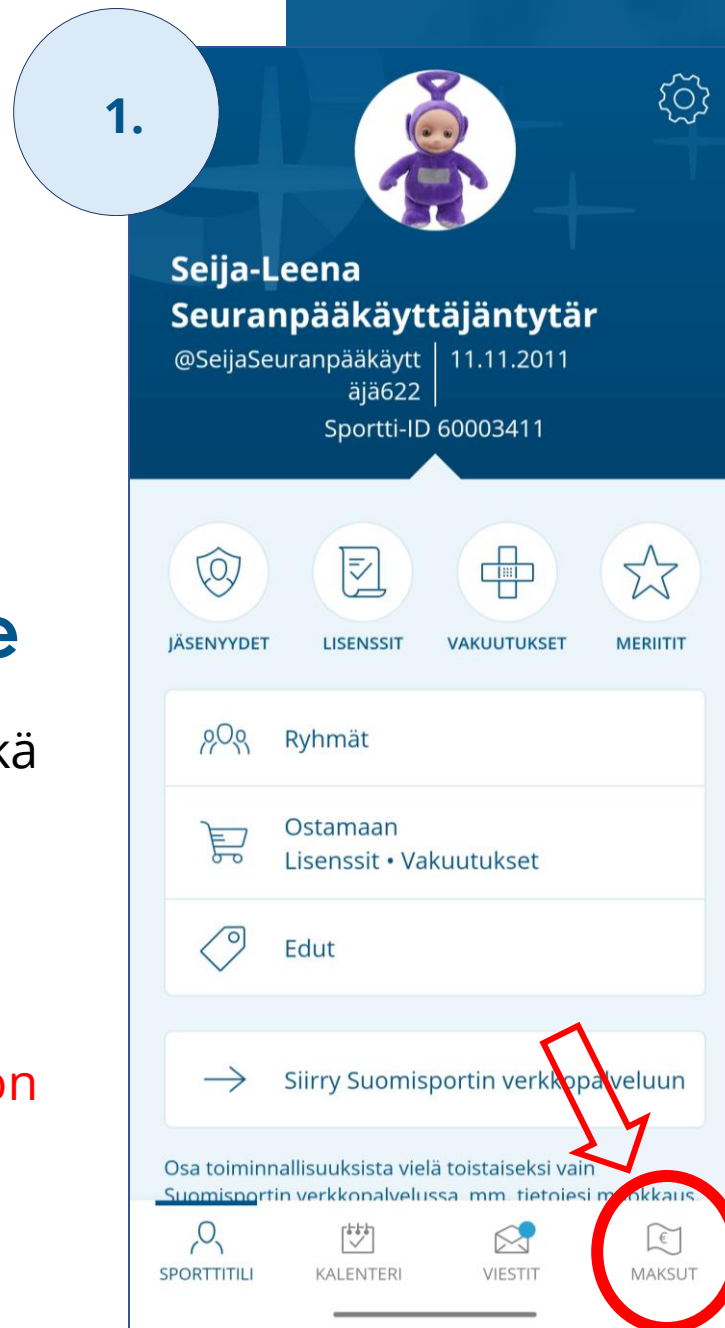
1.

e

kä

on

Seija-Leena Seuranpääkäyttäjäntytär

@SeijaSeuranpääkäyttäjä622 | 11.11.2011

Sportti-ID 60003411

JÄSENYYDET

LISENSSIT

VAKUUTUKSET

MERIITIT

Ryhmät

Ostamaan
Lisenssit • Vakuutukset

Edut

Siirry Suomisportin verkkopalveluun

Osa toiminnallisuuksista vielä toistaiseksi vain Suomisportin verkkopalvelussa, mm. tietojesi m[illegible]kaus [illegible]

SPORTTITILI

KALENTERI

VIESTIT

MAKSUT